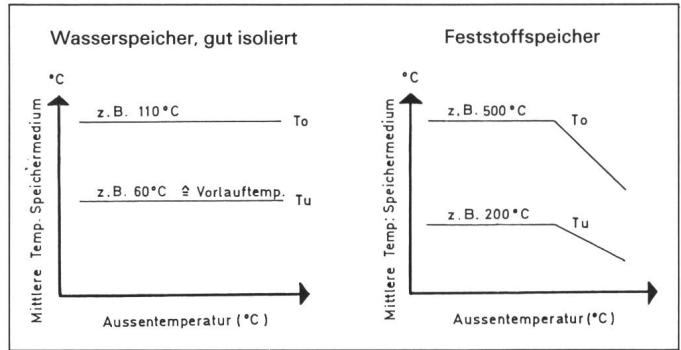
Wasserspeicher, gut isoliert

°C

Mittlere Temp. Speichermedium

z.B. 110°C

To

z.B. 60°C ≙ Vorlauftemp.

Tu

Aussentemperatur (°C)

Feststoffspeicher

°C

Mittlere Temp. Speichermedium

z.B. 500°C

To

z.B. 200°C

Tu

Aussentemperatur (°C)